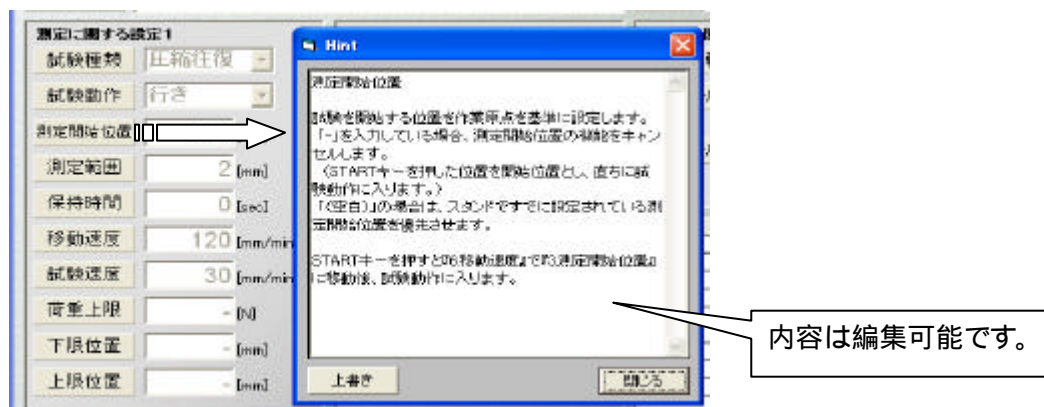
測定に関する設定1
試験種類 圧縮往復
試験動作 行き
測定開始位置
測定範囲 2 [mm]
保持時間 0 [sec]
移動速度 120 [mm/min]
試験速度 30 [mm/min]
荷重上限 - [N]
下限位置 - [mm]
上限位置 - [mm]

Hint

測定開始位置

試験を開始する位置を作業原点を基準に設定します。
「-」を入力している場合、測定開始位置の機能をキャンセルします。
（STARTキーを押した位置を開始位置とし、直ちに試験動作に入ります。）
「(空白)」の場合は、スタンドですでに設定されている測定開始位置を優先させます。

STARTキーを押すと[6.移動速度]で[3.測定開始位置]に移動後、試験動作に入ります。

上書き
閉じる

内容は編集可能です。